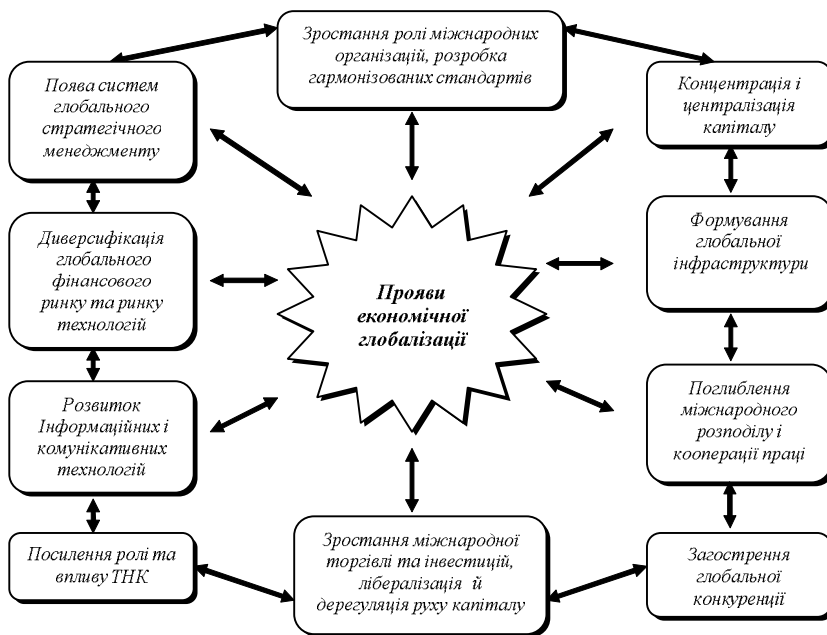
Зростання ролі міжнародних організацій, розробка гармонізованих стандартів

Поява систем глобального стратегічного менеджменту

Концентрація і централізація капіталу

Диверсифікація глобального фінансового ринку та ринку технологій

Прояви економічної глобалізації

Формування глобальної інфраструктури

Розвиток Інформаційних і комунікативних технологій

Поглиблення міжнародного розподілу і кооперації праці

Посилення ролі та впливу ТНК

Зростання міжнародної торгівлі та інвестицій, лібералізація й дерегуляція руху капіталу

Загострення глобальної конкуренції